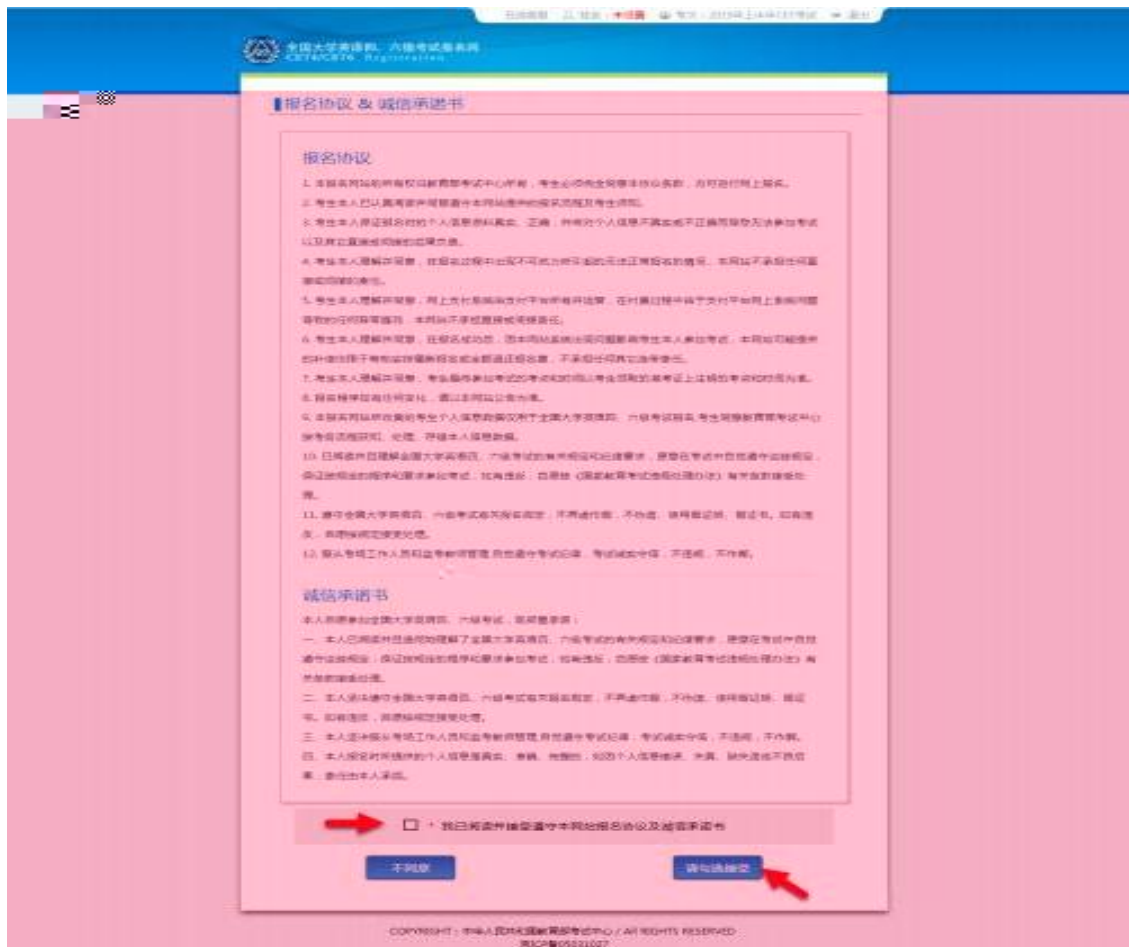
全国大学英语四、六级考试报名网
CET4/CET6 Registration

报名协议 & 诚信承诺书

报名协议

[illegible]

诚信承诺书

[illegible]

我已阅读并接受遵守本网站报名协议及诚信承诺书

不同意

请勾选接受

COPYRIGHT：中华人民共和国教育部考试中心 / All RIGHTS RESERVED
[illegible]